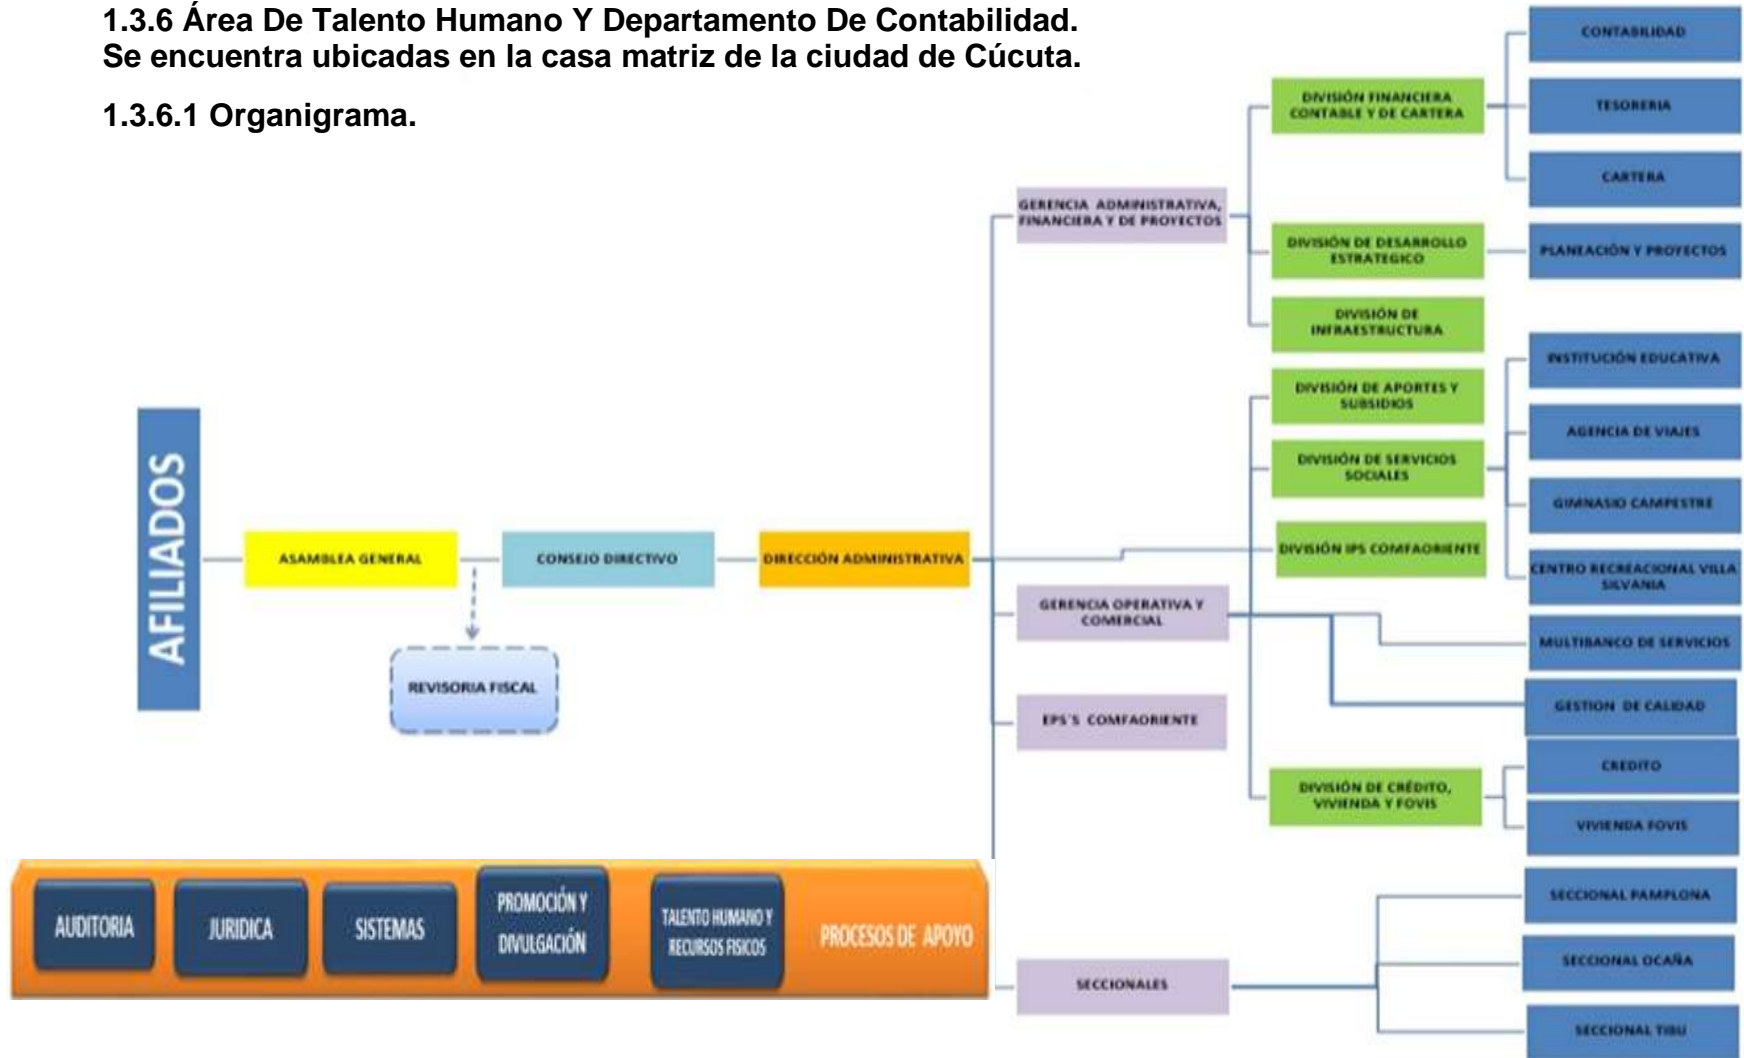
**1.3.6 Área De Talento Humano Y Departamento De Contabilidad.**
**Se encuentra ubicadas en la casa matriz de la ciudad de Cúcuta.**

**1.3.6.1 Organigrama.**

AFILIADOS

ASAMBLEA GENERAL

CONSEJO DIRECTIVO

DIRECCIÓN ADMINISTRATIVA

REVISORIA FISCAL

GERENCIA ADMINISTRATIVA, FINANCIERA Y DE PROYECTOS

DIVISIÓN FINANCIERA CONTABLE Y DE CARTERA

CONTABILIDAD

TESORERIA

CARTERA

DIVISIÓN DE DESARROLLO ESTRATEGICO

PLANEACIÓN Y PROYECTOS

DIVISIÓN DE INFRAESTRUCTURA

DIVISIÓN DE APORTES Y SUBSIDIOS

DIVISIÓN DE SERVICIOS SOCIALES

INSTITUCIÓN EDUCATIVA

AGENCIA DE VIAJES

GIMNASIO CAMPESTRE

CENTRO RECREACIONAL VILLA SILVANIA

DIVISIÓN IPS COMFAORIENTE

GERENCIA OPERATIVA Y COMERCIAL

MULTIBANCO DE SERVICIOS

GESTION DE CALIDAD

EPS'S COMFAORIENTE

DIVISIÓN DE CRÉDITO, VIVIENDA Y FOVIS

CREDITO

VIVIENDA FOVIS

SECCIONALES

SECCIONAL PAMPLONA

SECCIONAL OCAÑA

SECCIONAL TIBU

AUDITORIA

JURIDICA

SISTEMAS

PROMOCIÓN Y DIVULGACIÓN

TALENTO HUMANO Y RECURSOS FISICOS

PROCESOS DE APOYO